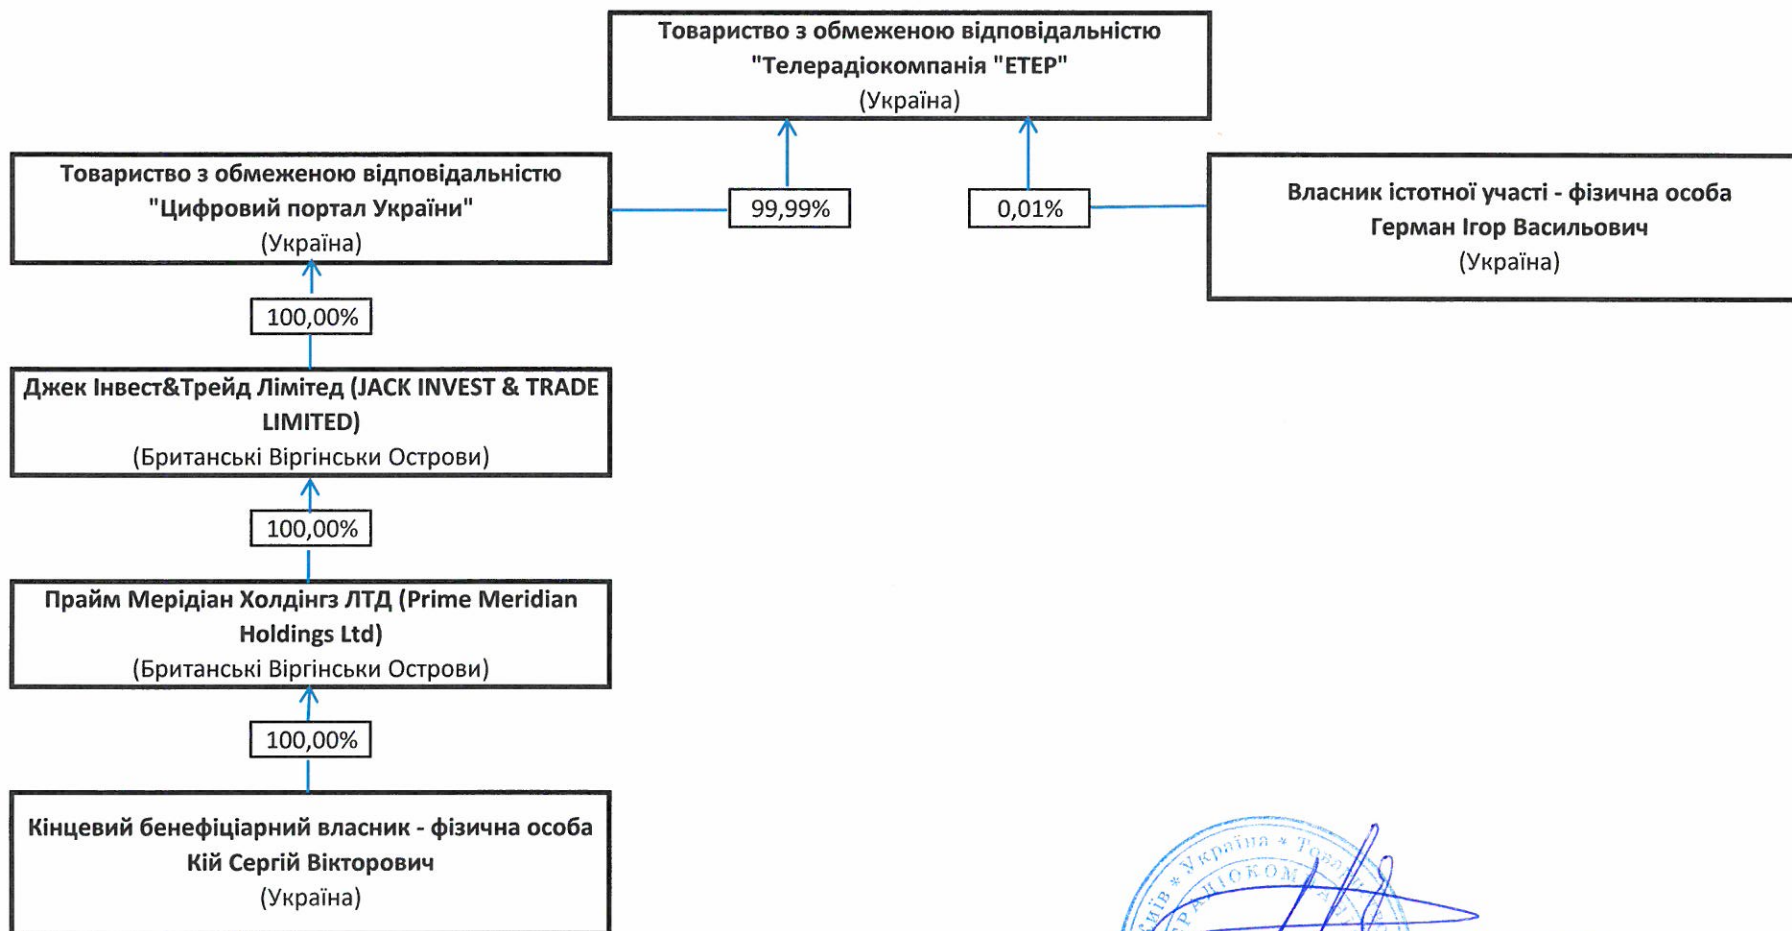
Товариство з обмеженою відповідальністю "Телерадіокомпанія "ЕТЕР" (Україна)

Товариство з обмеженою відповідальністю "Цифровий портал України" (Україна)

99,99%

0,01%

Власник істотної участі - фізична особа Герман Ігор Васильович (Україна)

100,00%

Джек Інвест&Трейд Лімітед (JACK INVEST & TRADE LIMITED) (Британські Віргінськи Острови)

100,00%

Прайм Мерідіан Холдінгз ЛТД (Prime Meridian Holdings Ltd) (Британські Віргінськи Острови)

100,00%

Кінцевий бенефіціарний власник - фізична особа Кій Сергій Вікторович (Україна)

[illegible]ків * Україна * Това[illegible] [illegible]РАДІОКОМ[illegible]